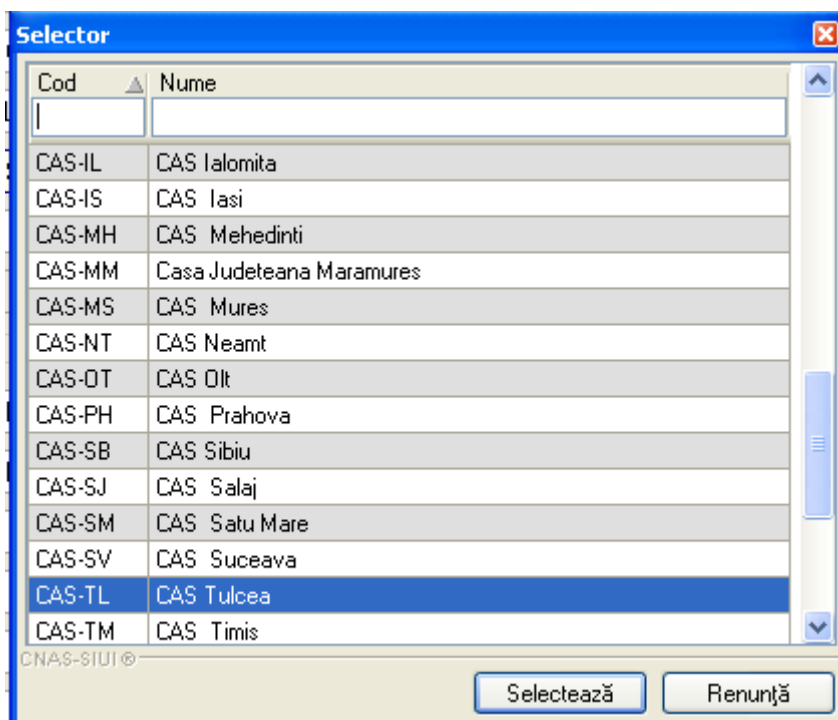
Selector

| Cod | Nume |
|---|---|
| CAS-IL | CAS Ialomita |
| CAS-IS | CAS Iasi |
| CAS-MH | CAS Mehedinti |
| CAS-MM | Casa Judeteana Maramures |
| CAS-MS | CAS Mures |
| CAS-NT | CAS Neamt |
| CAS-OT | CAS Olt |
| CAS-PH | CAS Prahova |
| CAS-SB | CAS Sibiu |
| CAS-SJ | CAS Salaj |
| CAS-SM | CAS Satu Mare |
| CAS-SV | CAS Suceava |
| CAS-TL | CAS Tulcea |
| CAS-TM | CAS Timis |

CNAS-SIUI®

Selectează Renunţă